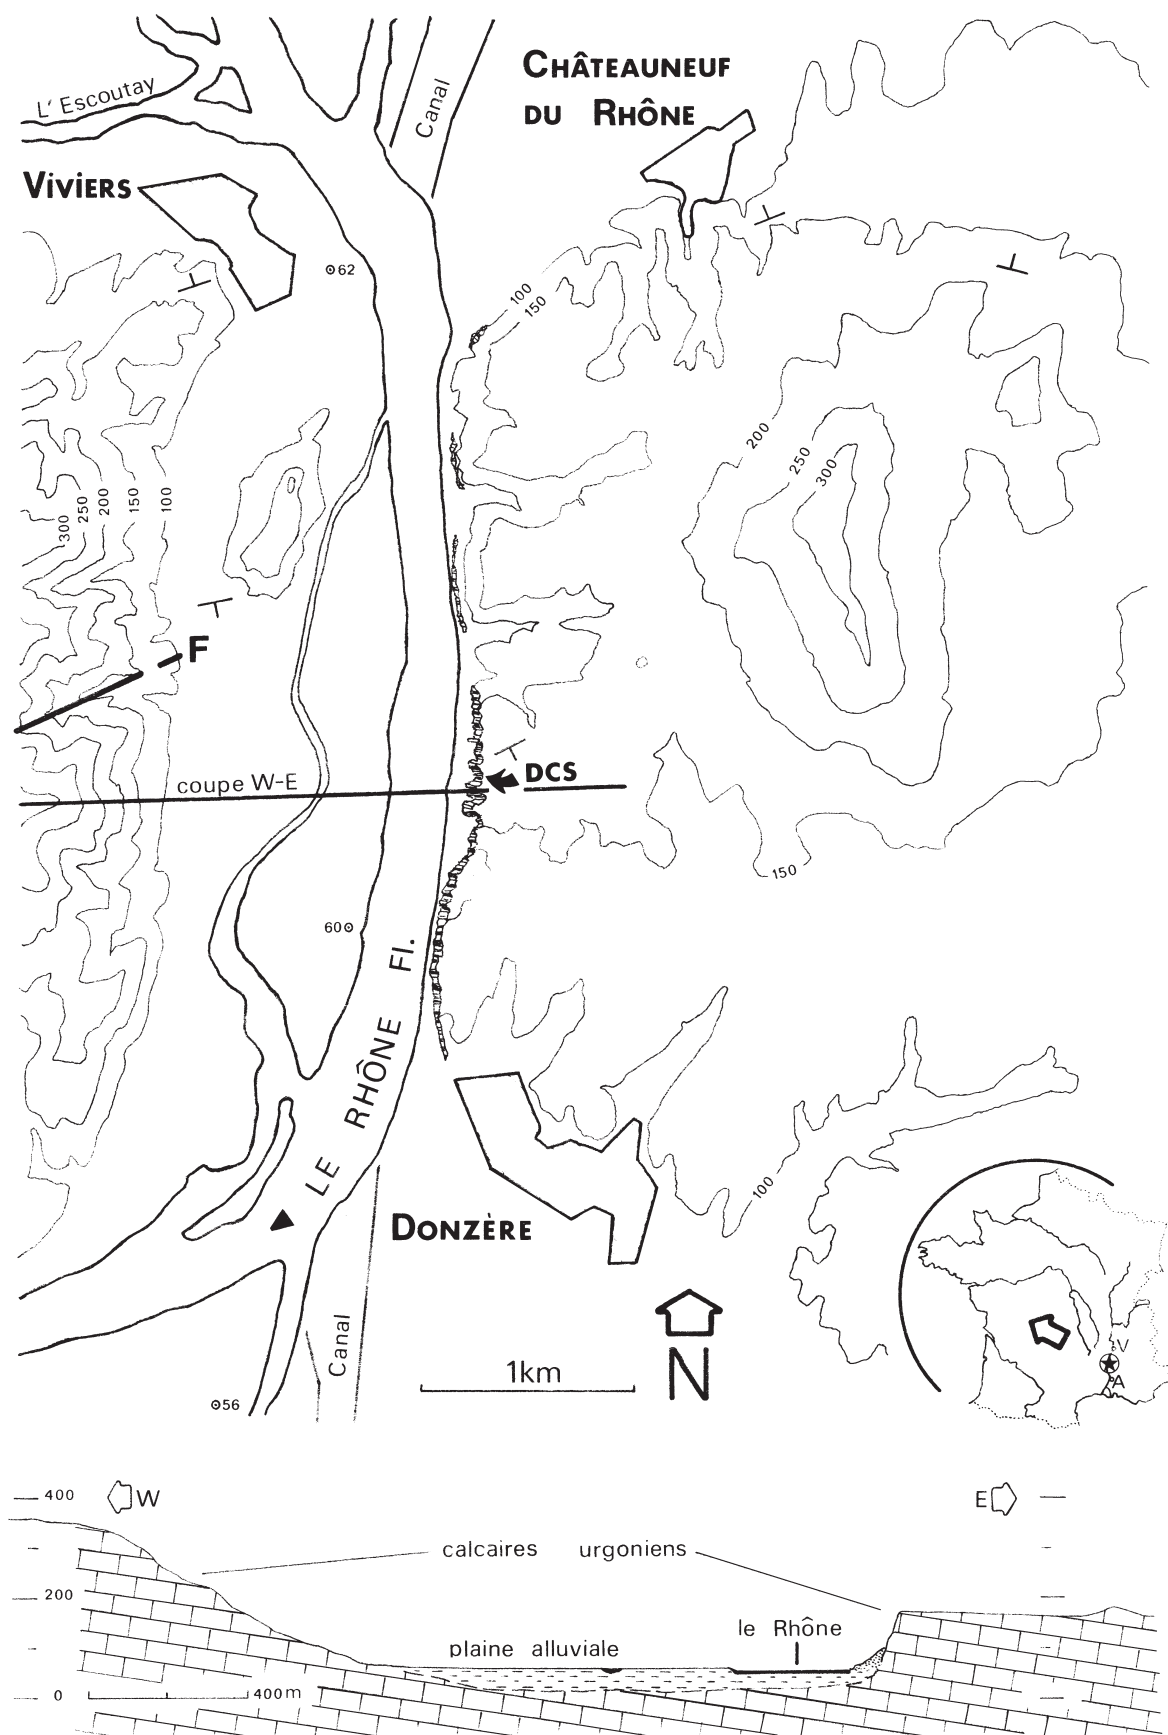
Châteauneuf du Rhône

L' Escoutay

Canal

Viviers

62

100
150

200
250
300

300
250
200
150
100

F

coupe W-E

DCS

150

60

LE RHÔNE Fl.

100

Donzère

Canal

56

1km

N

V
A

400 W
E

calcaires urgoniens

200

le Rhône

plaine alluviale

0
400m